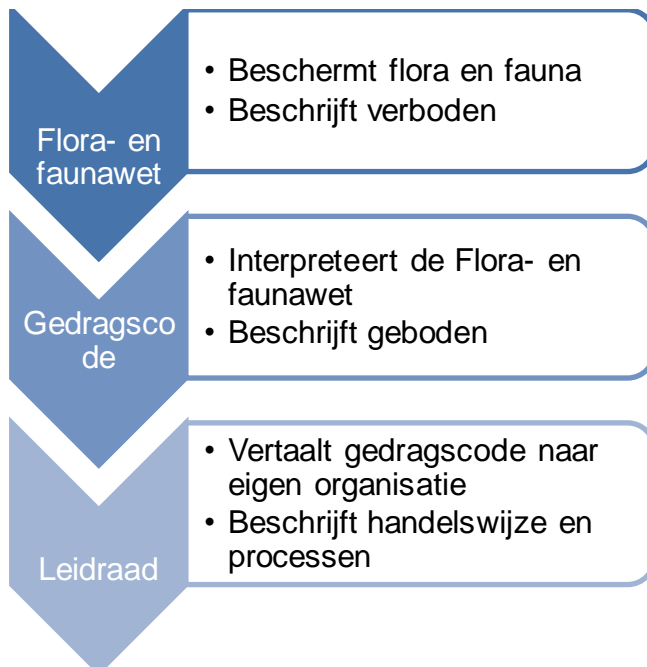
Flora- en faunawet

• Beschermt flora en fauna
• Beschrijft verboden

Gedragscode

• Interpreteert de Flora- en faunawet
• Beschrijft geboden

Leidraad

• Vertaalt gedragscode naar eigen organisatie
• Beschrijft handelswijze en processen